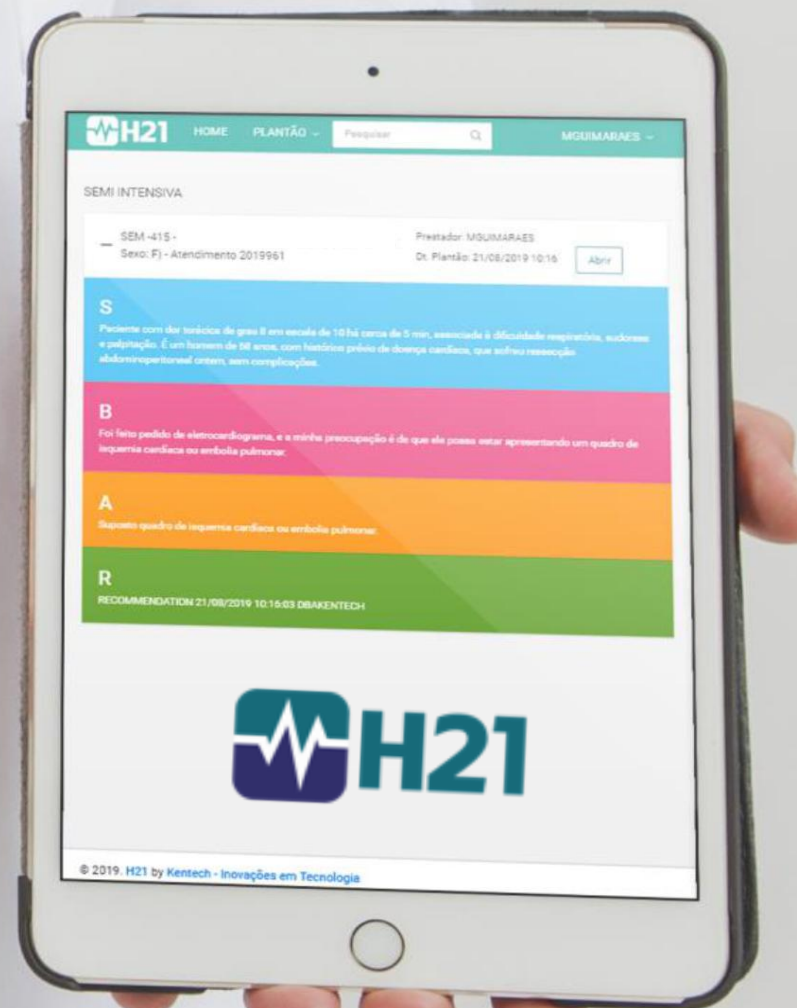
H21 HOME PLANTÃO Pesquisar MGUIMARAES

SEMI INTENSIVA

SEM -415 -
Sexo: F) - Atendimento 2019961

Prestador: MGUIMARAES
Dt. Plantão: 21/08/2019 10:16
Abrir

S
Paciente com dor torácica de grau 8 em escala de 10 há cerca de 5 min, associada à dificuldade respiratória, sudorese e palpitação. É um homem de 58 anos, com histórico prévio de doença cardíaca, que sofreu ressecção abdominoperitoneal ontem, sem complicações.

B
Foi feito pedido de eletrocardiograma, e a minha preocupação é de que ele possa estar apresentando um quadro de isquemia cardíaca ou embolia pulmonar.

A
Suposto quadro de isquemia cardíaca ou embolia pulmonar.

R
RECOMMENDATION 21/08/2019 10:16:03 DBAKENTECH

H21

© 2019. H21 by Kentech - Inovações em Tecnologia